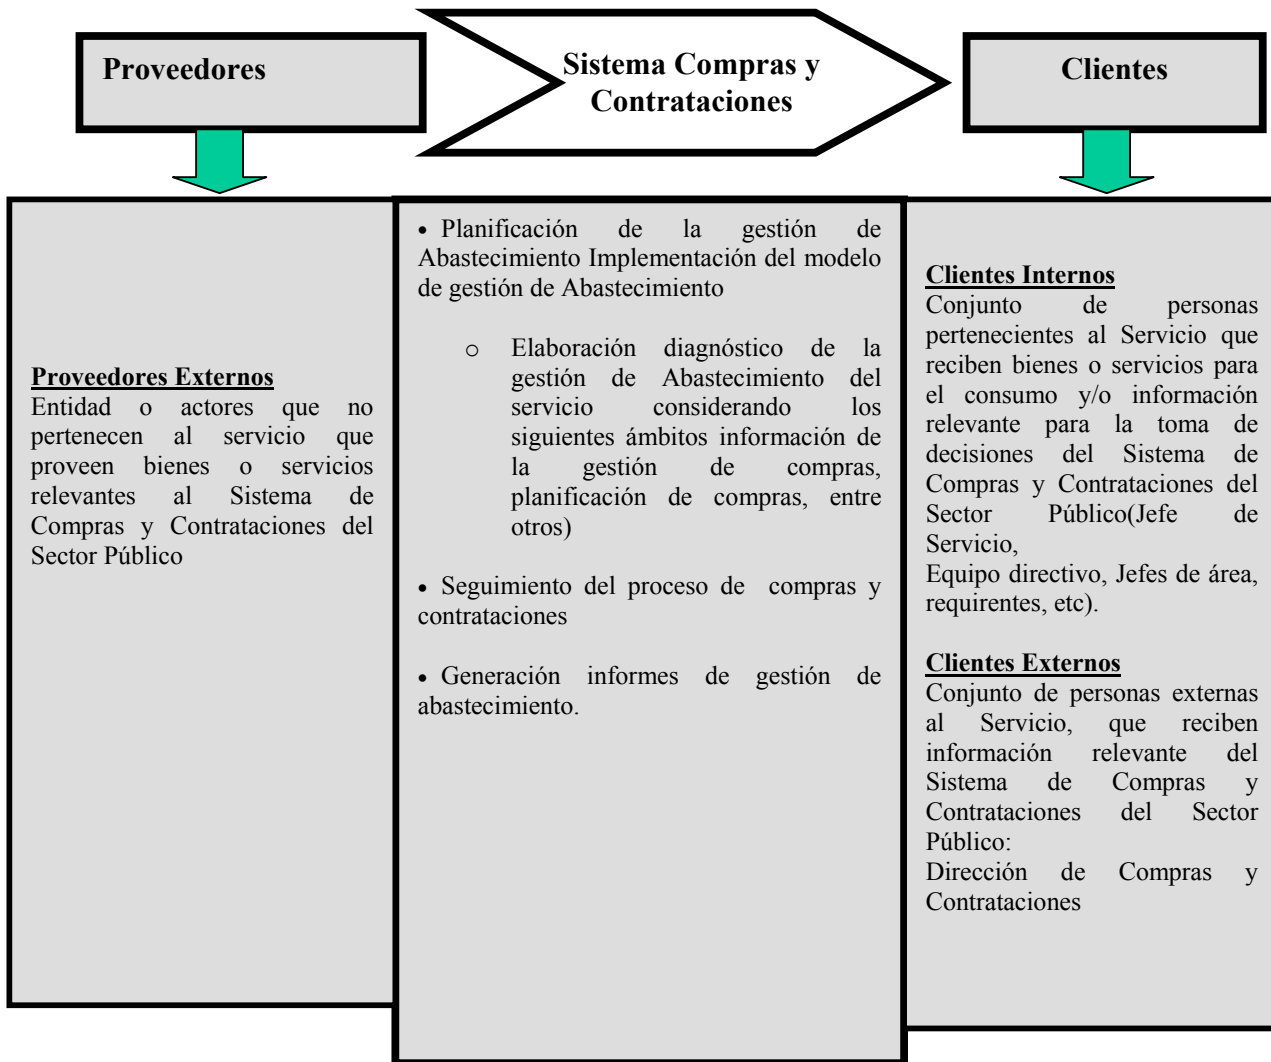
Proveedores

Sistema Compras y Contrataciones

Clientes

**Proveedores Externos**
Entidad o actores que no pertenecen al servicio que proveen bienes o servicios relevantes al Sistema de Compras y Contrataciones del Sector Público

• Planificación de la gestión de Abastecimiento Implementación del modelo de gestión de Abastecimiento

o Elaboración diagnóstico de la gestión de Abastecimiento del servicio considerando los siguientes ámbitos información de la gestión de compras, planificación de compras, entre otros)

• Seguimiento del proceso de compras y contrataciones

• Generación informes de gestión de abastecimiento.

**Clientes Internos**
Conjunto de personas pertenecientes al Servicio que reciben bienes o servicios para el consumo y/o información relevante para la toma de decisiones del Sistema de Compras y Contrataciones del Sector Público(Jefe de Servicio,
Equipo directivo, Jefes de área, requirentes, etc).

**Clientes Externos**
Conjunto de personas externas al Servicio, que reciben información relevante del Sistema de Compras y Contrataciones del Sector Público:
Dirección de Compras y Contrataciones